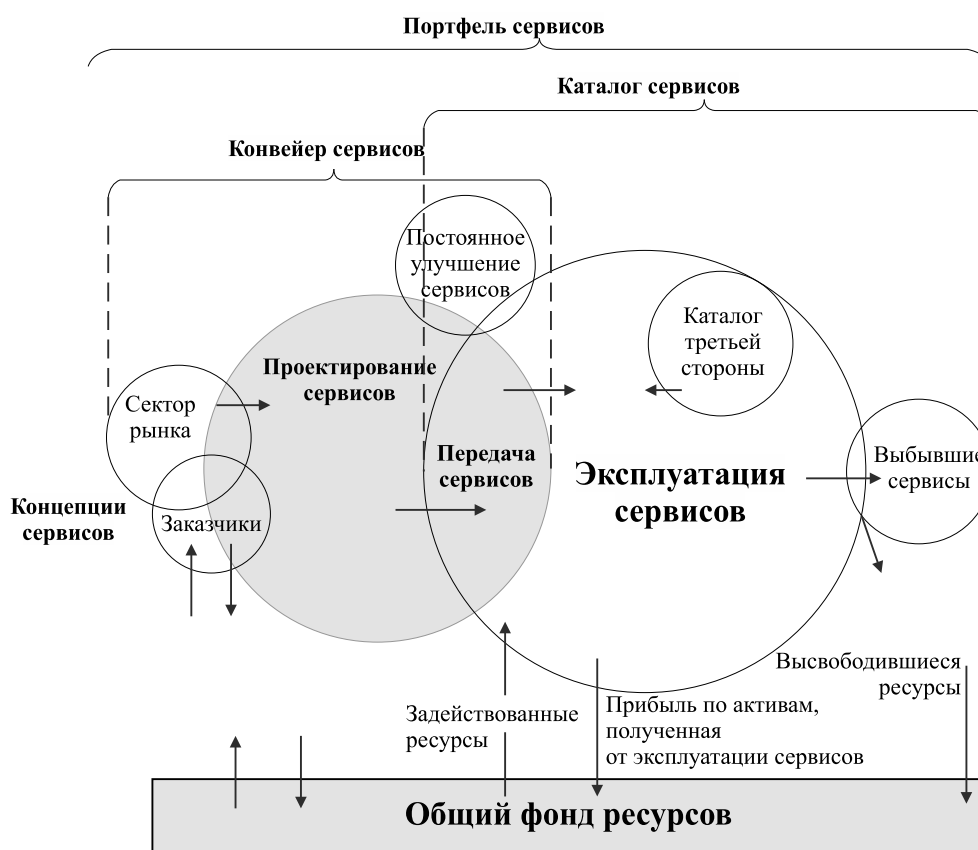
Портфель сервисов

Каталог сервисов

Конвейер сервисов

Постоянное улучшение сервисов

Каталог третьей стороны

Проектирование сервисов

Сектор рынка

Передача сервисов

Эксплуатация сервисов

Выбывшие сервисы

Концепции сервисов

Заказчики

Высвободившиеся ресурсы

Задействованные ресурсы

Прибыль по активам, полученная от эксплуатации сервисов

Общий фонд ресурсов